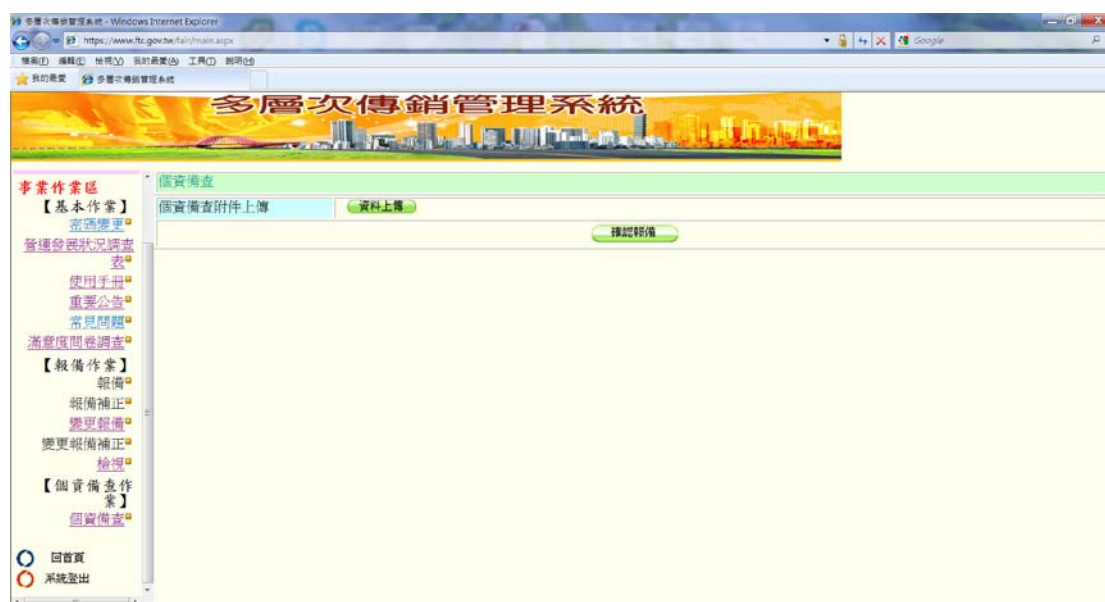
多層次傳銷管理系統 - Windows Internet Explorer
https://www.ftc.gov.tw/fair/main.aspx
Google
檔案(F) 編輯(E) 檢視(V) 我的最愛(A) 工具(T) 說明(H)
我的最愛 多層次傳銷管理系統

多層次傳銷管理系統

事業作業區
【基本作業】
帝碼變更
營運發展狀況調查表
使用手冊
重要公告
常見問題
滿意度問卷調查
【報備作業】
報備
報備補正
變更報備
變更報備補正
檢視
【個資備查作業】
個資備查

回首頁
系統登出

個資備查
個資備查附件上傳 資料上傳
確認報備